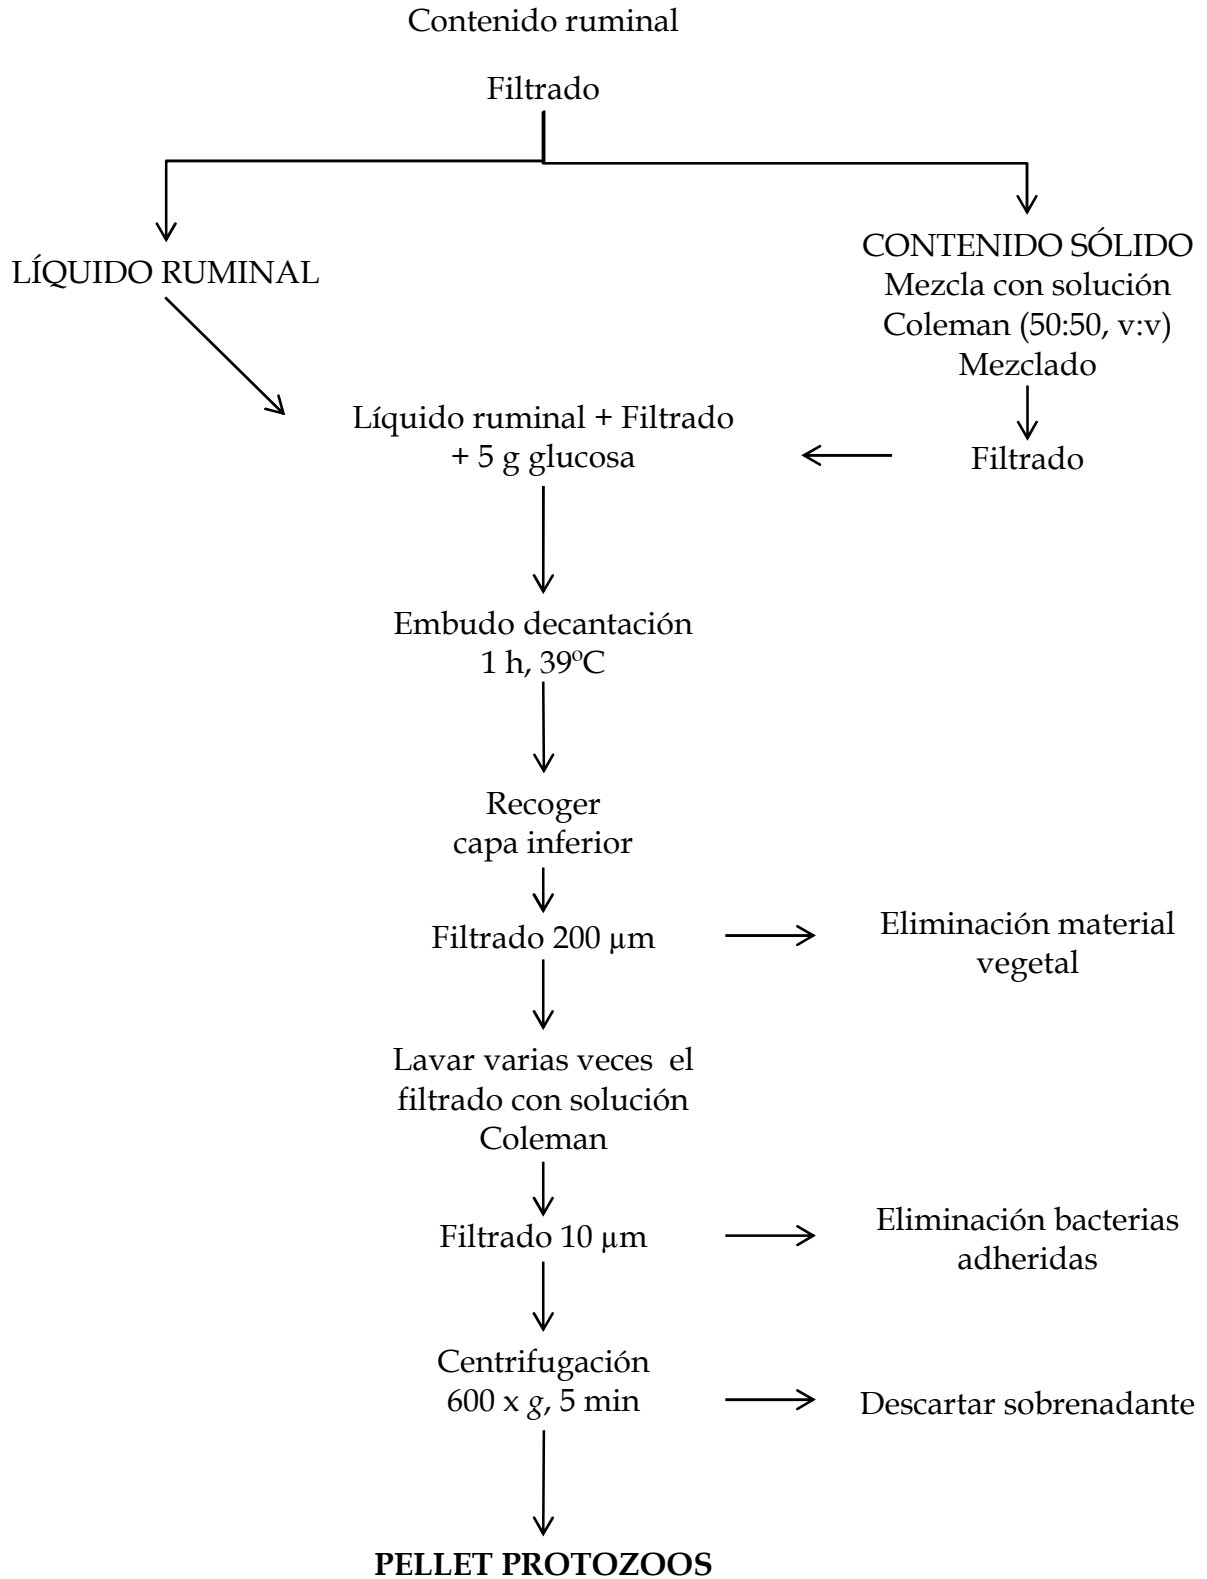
Contenido ruminal

Filtrado

LÍQUIDO RUMINAL

CONTENIDO SÓLIDO
Mezcla con solución Coleman (50:50, v:v)
Mezclado

Filtrado

Líquido ruminal + Filtrado + 5 g glucosa

Embudo decantación
1 h, 39ºC

Recoger capa inferior

Filtrado 200 μm

Eliminación material vegetal

Lavar varias veces el filtrado con solución Coleman

Filtrado 10 μm

Eliminación bacterias adheridas

Centrifugación
600 x $g$, 5 min

Descartar sobrenadante

**PELLET PROTOZOOS**